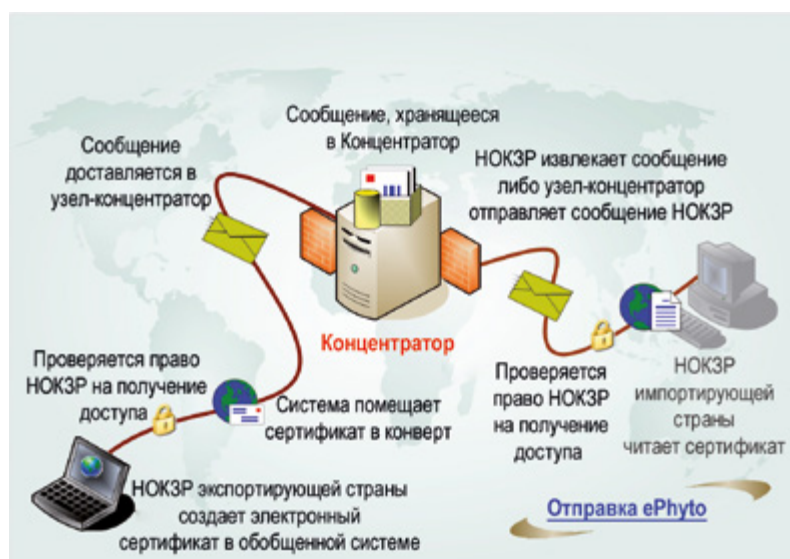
Сообщение, хранящееся в Концентратор

Сообщение доставляется в узел-концентратор

НОКЗР извлекает сообщение либо узел-концентратор отправляет сообщение НОКЗР

Концентратор

Проверяется право НОКЗР на получение доступа

Система помещает сертификат в конверт

Проверяется право НОКЗР на получение доступа

НОКЗР импортирующей страны читает сертификат

НОКЗР экспортирующей страны создает электронный сертификат в обобщенной системе

Отправка ePhyto